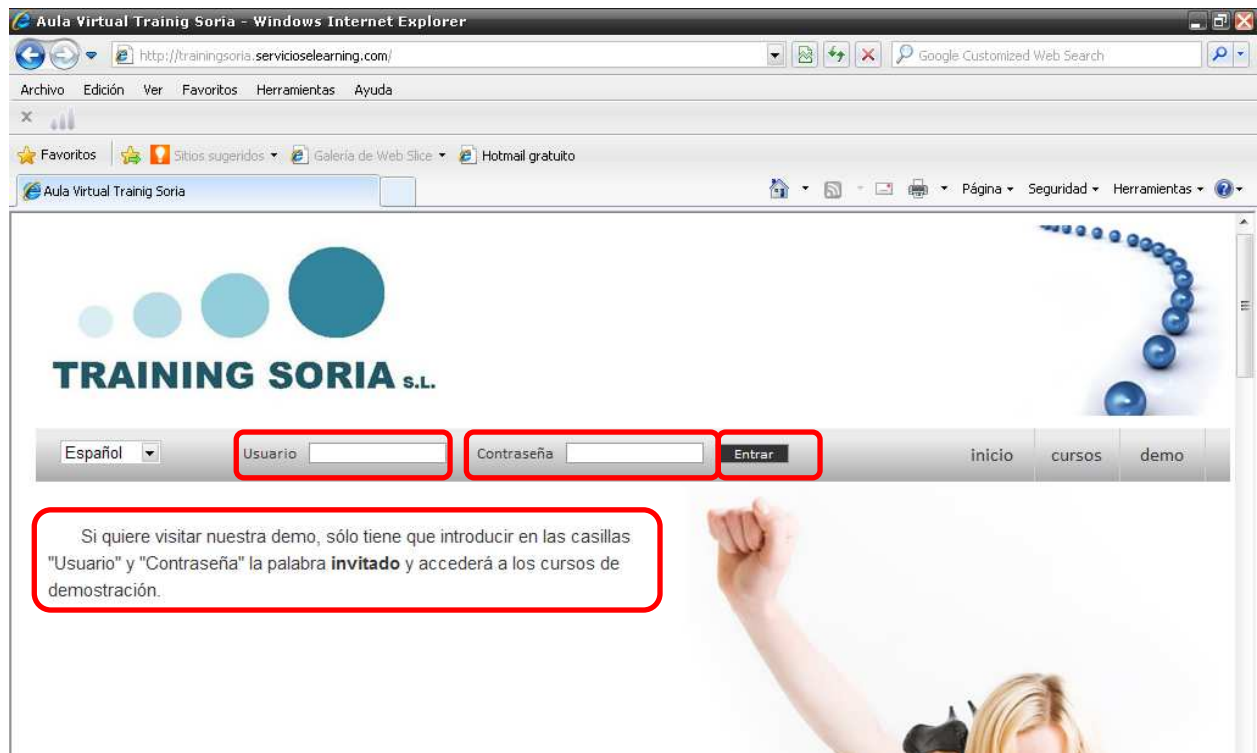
Aula Virtual Trainig Soria - Windows Internet Explorer

http://trainingsoria.servicioselearning.com/

Google Customized Web Search

Archivo Edición Ver Favoritos Herramientas Ayuda

Favoritos Sitios sugeridos Galería de Web Slice Hotmail gratuito

Aula Virtual Trainig Soria

Página Seguridad Herramientas

TRAINING SORIA S.L.

Español Usuario Contraseña Entrar inicio cursos demo

Si quiere visitar nuestra demo, sólo tiene que introducir en las casillas "Usuario" y "Contraseña" la palabra **invitado** y accederá a los cursos de demostración.